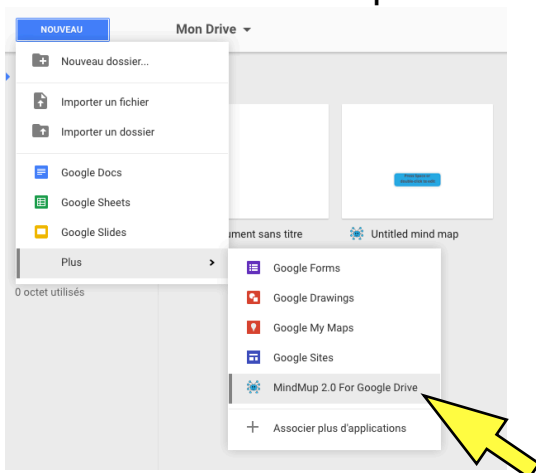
NOUVEAU

Mon Drive

Nouveau dossier...

Importer un fichier

Importer un dossier

Google Docs

Google Sheets

Google Slides

Plus

0 octet utilisés

ument sans titre

Untitled mind map

Google Forms

Google Drawings

Google My Maps

Google Sites

MindMup 2.0 For Google Drive

Associer plus d'applications